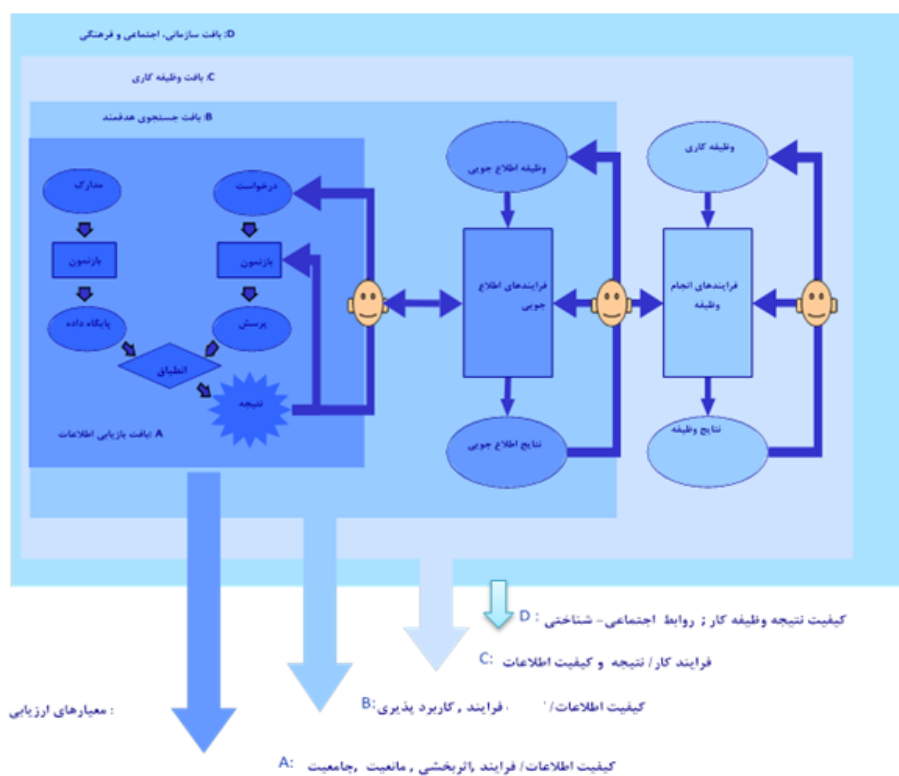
D: بافت سازمانی، اجتماعی و فرهنگی

C: بافت وظیفه کاری

B: بافت جستجوی هدفمند

مدارک

درخواست

بازنمون

بازنمون

پایگاه داده

پرسش

انطباق

نتیجه

A: بافت بازیابی اطلاعات

وظیفه اطلاع جویی

فرایندهای اطلاع جویی

نتایج اطلاع جویی

وظیفه کاری

فرایندهای انجام وظیفه

نتایج وظیفه

D: کیفیت نتیجه وظیفه کار ; روابط اجتماعی- شناختی

C: فرایند کار / نتیجه و کیفیت اطلاعات

B: کیفیت اطلاعات/ ' , فرایند , کاربرد پذیری

: معیارهای ارزیابی

A: کیفیت اطلاعات/ فرایند ,اثربخشی , مانعیت ,جامعیت